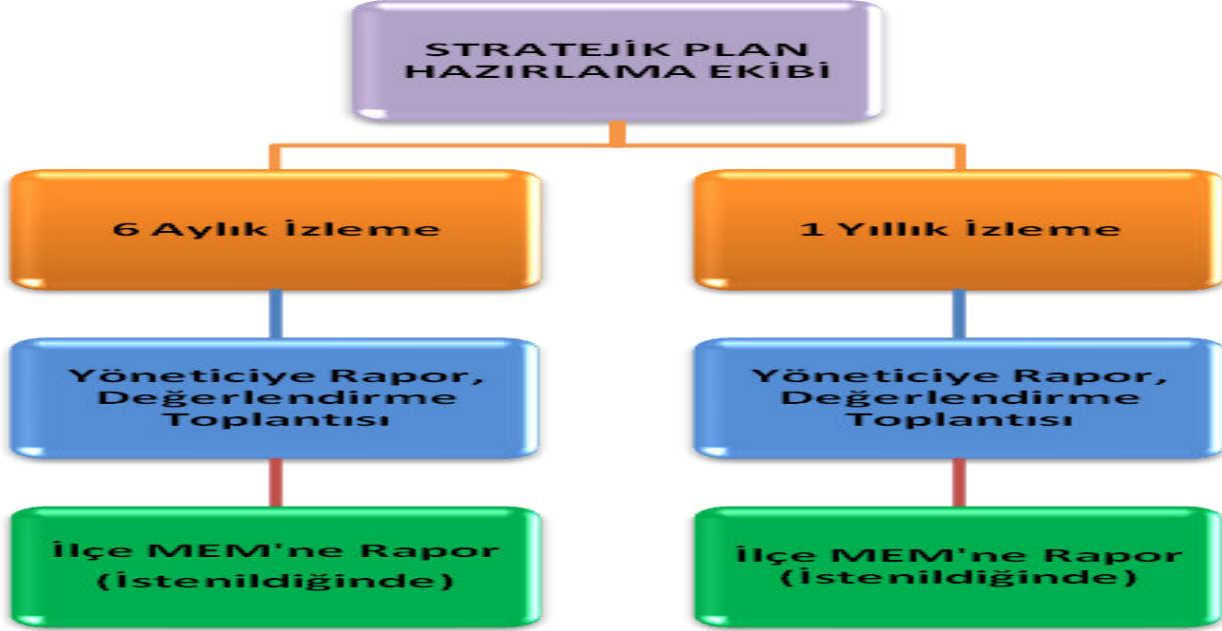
STRATEJİK PLAN HAZIRLAMA EKİBİ

6 Aylık İzleme

1 Yıllık İzleme

Yöneticiye Rapor, Değerlendirme Toplantısı

Yöneticiye Rapor, Değerlendirme Toplantısı

İlçe MEM'ne Rapor (İstenildiğinde)

İlçe MEM'ne Rapor (İstenildiğinde)